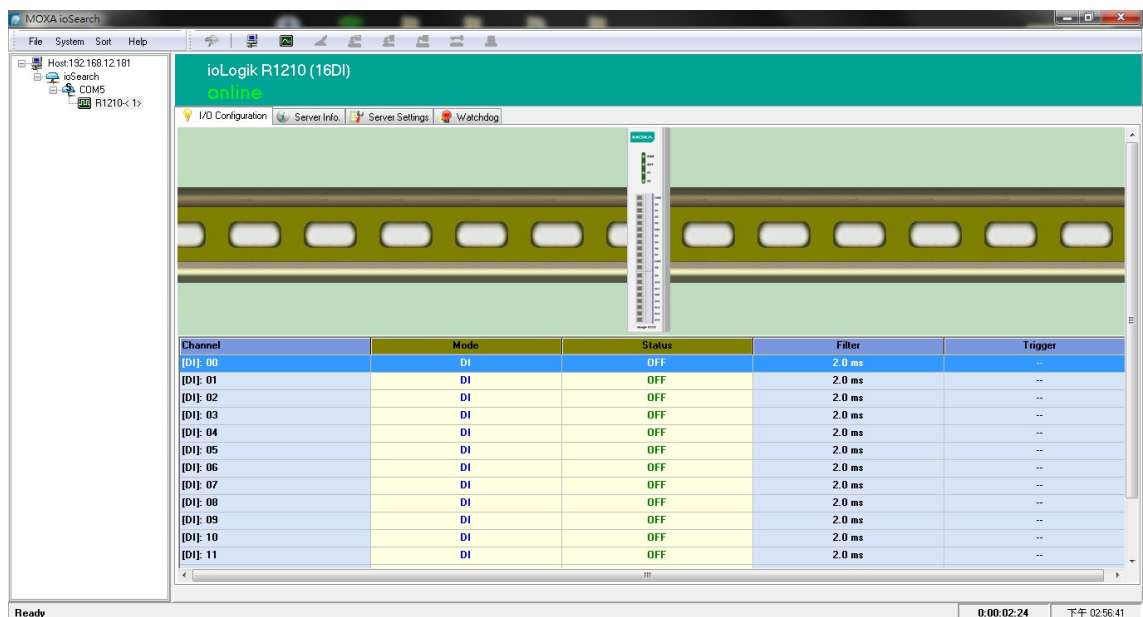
MOXA ioSearch

File System Sort Help

Host:192.168.12.181
ioSearch
COM5
R1210-< 1>

ioLogik R1210 (16DI)
online

I/O Configuration | Server Info. | Server Settings | Watchdog

MOXA

| Channel | Mode | Status | Filter | Trigger |
|---|---|---|---|---|
| [DI]: 00 | DI | OFF | 2.0 ms | -- |
| [DI]: 01 | DI | OFF | 2.0 ms | -- |
| [DI]: 02 | DI | OFF | 2.0 ms | -- |
| [DI]: 03 | DI | OFF | 2.0 ms | -- |
| [DI]: 04 | DI | OFF | 2.0 ms | -- |
| [DI]: 05 | DI | OFF | 2.0 ms | -- |
| [DI]: 06 | DI | OFF | 2.0 ms | -- |
| [DI]: 07 | DI | OFF | 2.0 ms | -- |
| [DI]: 08 | DI | OFF | 2.0 ms | -- |
| [DI]: 09 | DI | OFF | 2.0 ms | -- |
| [DI]: 10 | DI | OFF | 2.0 ms | -- |
| [DI]: 11 | DI | OFF | 2.0 ms | -- |

Ready
0:00:02:24
下午 02:56:41